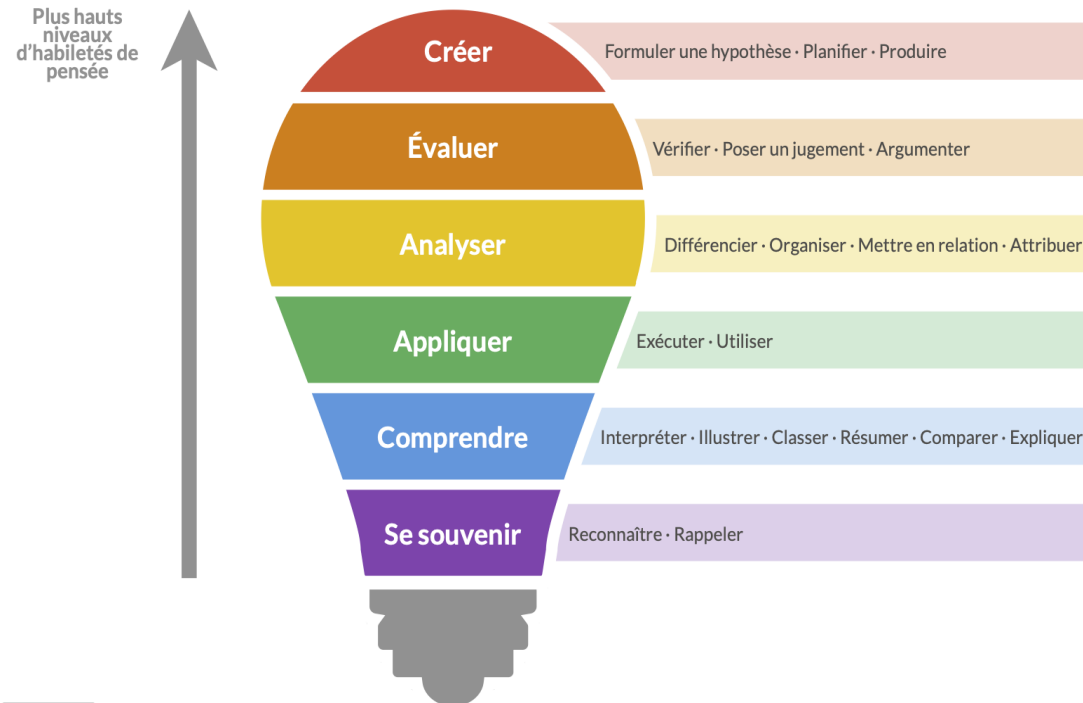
Plus hauts niveaux d'habiletés de pensée

Créer
Formuler une hypothèse · Planifier · Produire

Évaluer
Vérifier · Poser un jugement · Argumenter

Analyser
Différencier · Organiser · Mettre en relation · Attribuer

Appliquer
Exécuter · Utiliser

Comprendre
Interpréter · Illustrer · Classer · Résumer · Comparer · Expliquer

Se souvenir
Reconnaître · Rappeler